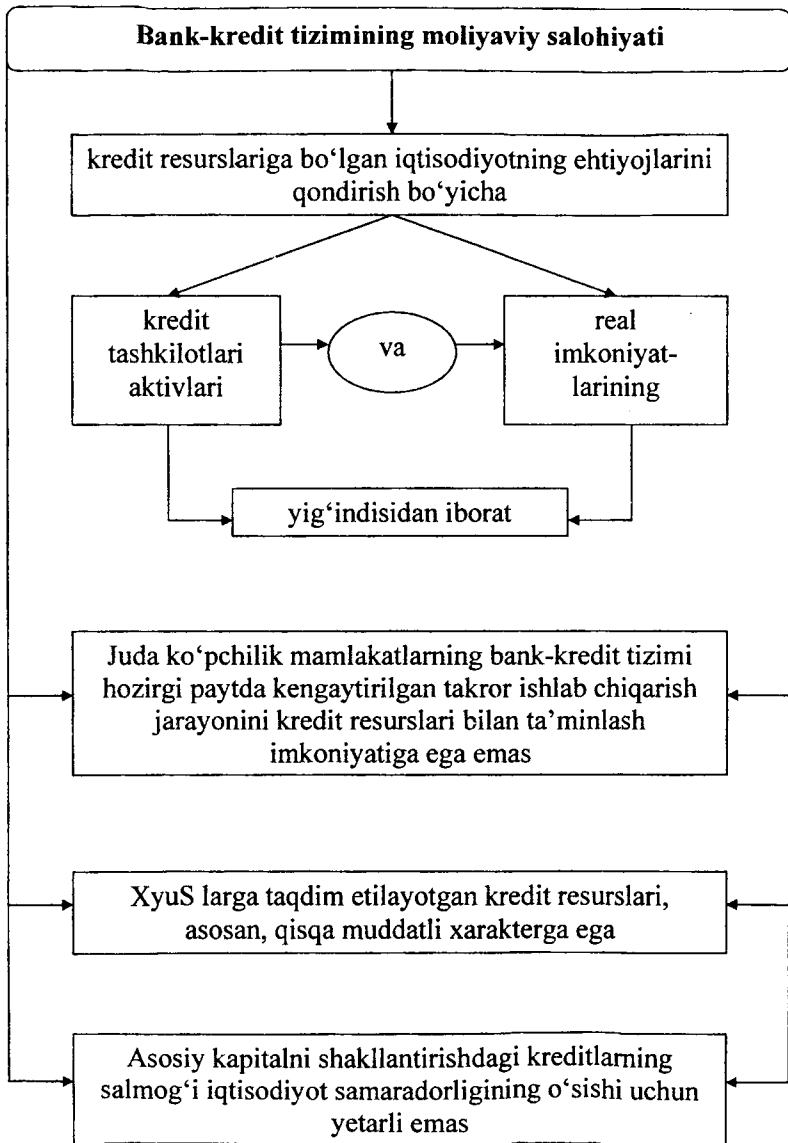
Bank-kredit tizimining moliyaviy salohiyati

kredit resurslariga bo'lgan iqtisodiyotning ehtiyojlarini qondirish bo'yicha

kredit tashkilotlari aktivlari

va

real imkoniyatlarining

yig'indisidan iborat

Juda ko'pchilik mamlakatlarning bank-kredit tizimi hozirgi paytda kengaytirilgan takror ishlab chiqarish jarayonini kredit resurslari bilan ta'minlash imkoniyatiga ega emas

XyuS larga taqdim etilayotgan kredit resurslari, asosan, qisqa muddatli xarakterga ega

Asosiy kapitalni shakllantirishdagi kreditlarning salmog'i iqtisodiyot samaradorligining o'sishi uchun yetarli emas